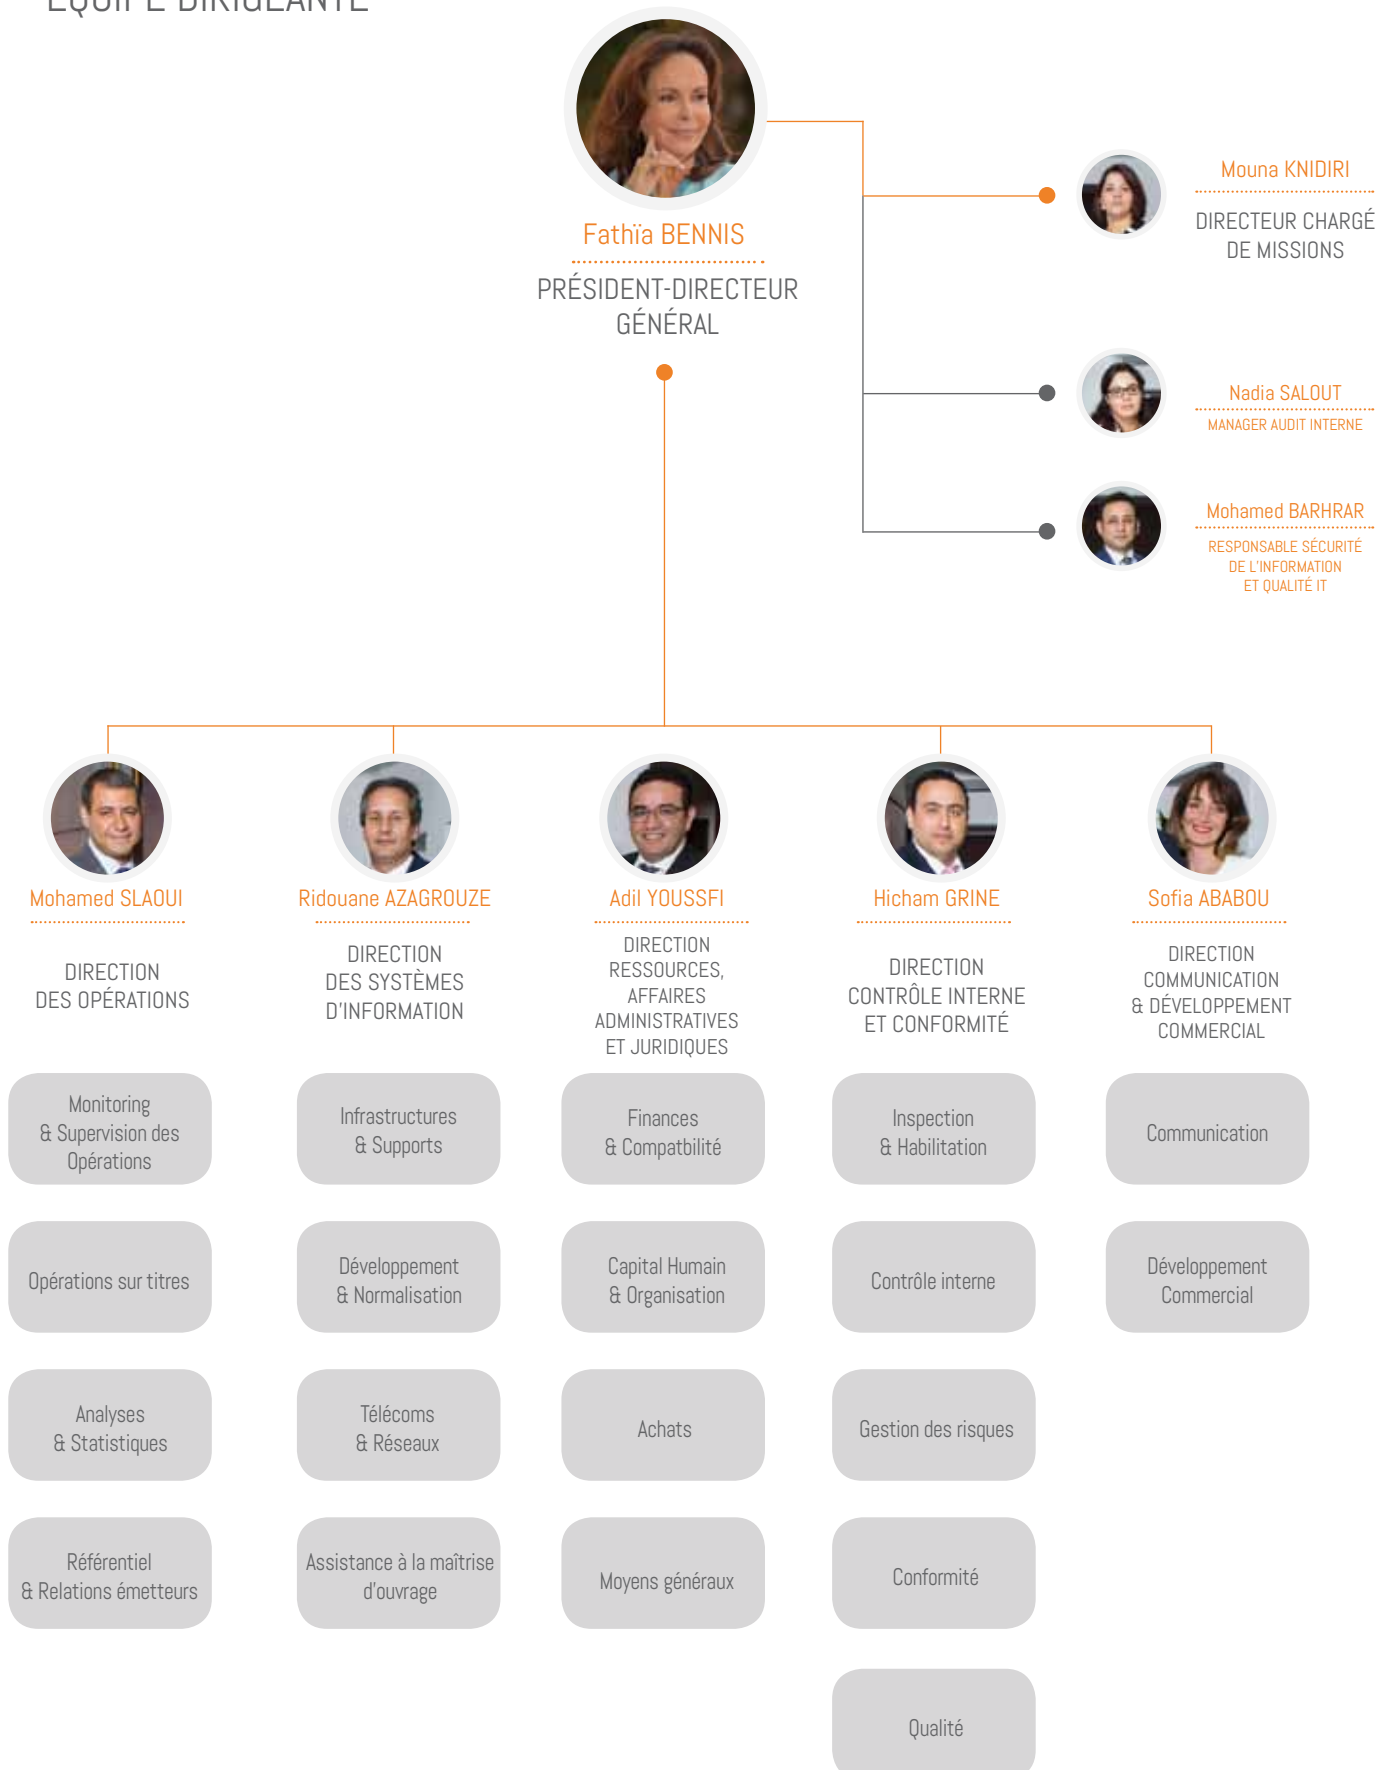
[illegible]

Fathïa BENNIS
PRÉSIDENT-DIRECTEUR GÉNÉRAL

Mouna KNIDIRI
DIRECTEUR CHARGÉ DE MISSIONS

Nadia SALOUT
MANAGER AUDIT INTERNE

Mohamed BARHRAR
RESPONSABLE SÉCURITÉ DE L'INFORMATION ET QUALITÉ IT

Mohamed SLAOUI
DIRECTION DES OPÉRATIONS

Ridouane AZAGROUZE
DIRECTION DES SYSTÈMES D'INFORMATION

Adil YOUSSFI
DIRECTION RESSOURCES, AFFAIRES ADMINISTRATIVES ET JURIDIQUES

Hicham GRINE
DIRECTION CONTRÔLE INTERNE ET CONFORMITÉ

Sofia ABABOU
DIRECTION COMMUNICATION & DÉVELOPPEMENT COMMERCIAL

Monitoring & Supervision des Opérations

Opérations sur titres

Analyses & Statistiques

Référentiel & Relations émetteurs

Infrastructures & Supports

Développement & Normalisation

Télécoms & Réseaux

Assistance à la maîtrise d'ouvrage

Finances & Compatbilité

Capital Humain & Organisation

Achats

Moyens généraux

Inspection & Habilitation

Contrôle interne

Gestion des risques

Conformité

Qualité

Communication

Développement Commercial